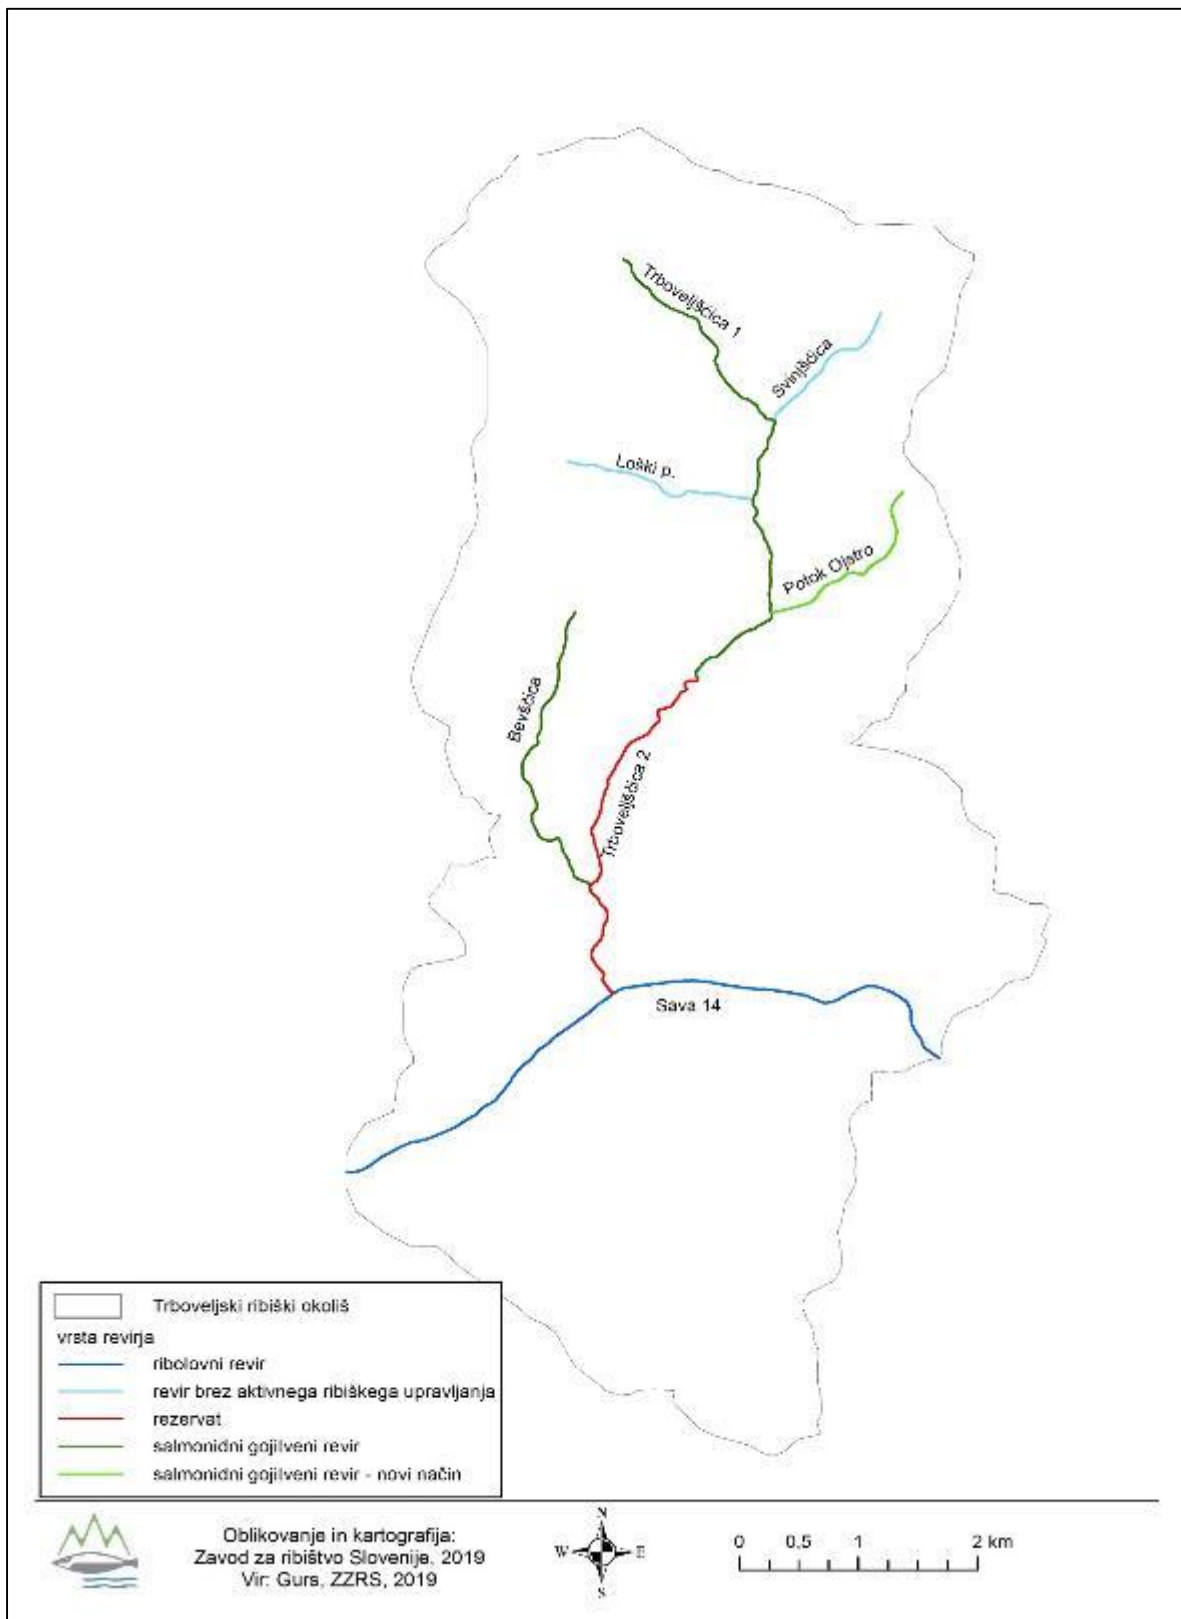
Trboveljščica 1

Svinjščica

Loški p.

Potok Ojstro

Bevščica

Trboveljščica 2

Sava 14

Trboveljski ribiški okoliš
vrsta revirja
ribolovni revir
revir brez aktivnega ribiškega upravljanja
rezervat
salmonidni gojitveni revir
salmonidni gojitveni revir - novi način

Oblikovanje in kartografija:
Zavod za ribištvo Slovenije, 2019
Vir: Gurs, ZZRS, 2019

N
W E
S

0 0,5 1 2 km